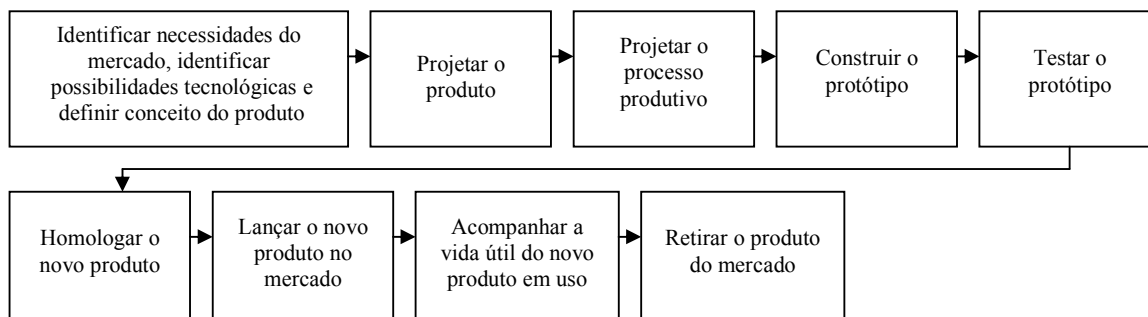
Identificar necessidades do mercado, identificar possibilidades tecnológicas e definir conceito do produto

Projetar o produto

Projetar o processo produtivo

Construir o protótipo

Testar o protótipo

Homologar o novo produto

Lançar o novo produto no mercado

Acompanhar a vida útil do novo produto em uso

Retirar o produto do mercado